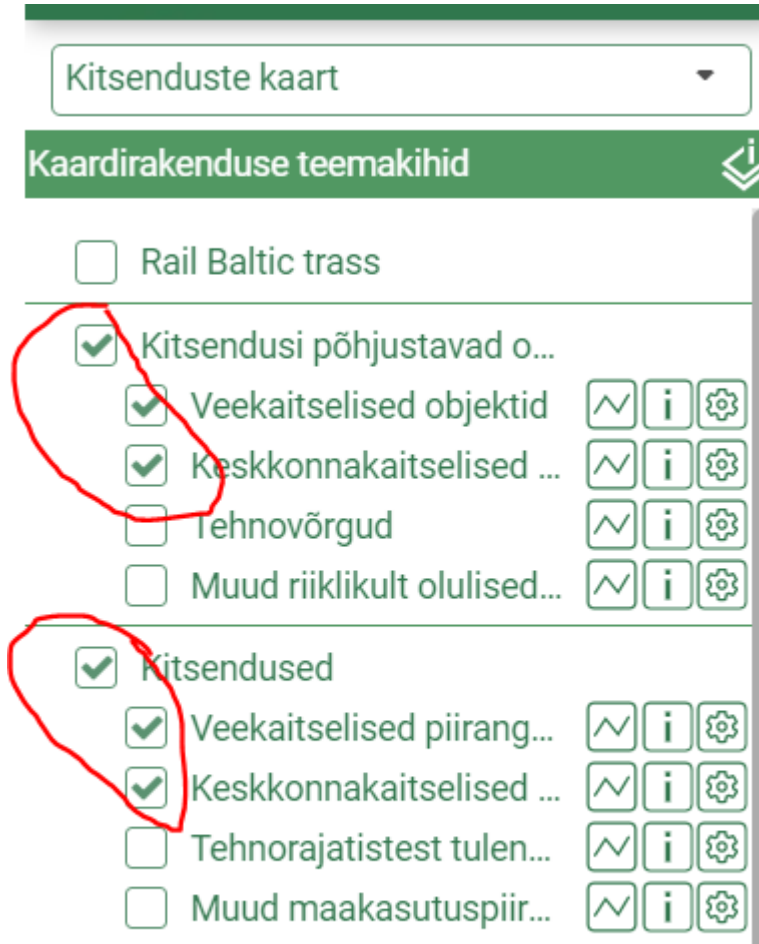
Kitsenduste kaart

Kaardirakenduse teemakihid

Rail Baltic trass

Kitsendusi põhjustavad o...

Veekaitselised objektid i

Keskkonnakaitselised ... i

Tehnovõrgud i

Muud riiklikult olulised... i

Kitsendused

Veekaitselised piirang... i

Keskkonnakaitselised ... i

Tehnorajatistest tulen... i

Muud maakasutuspiir... i